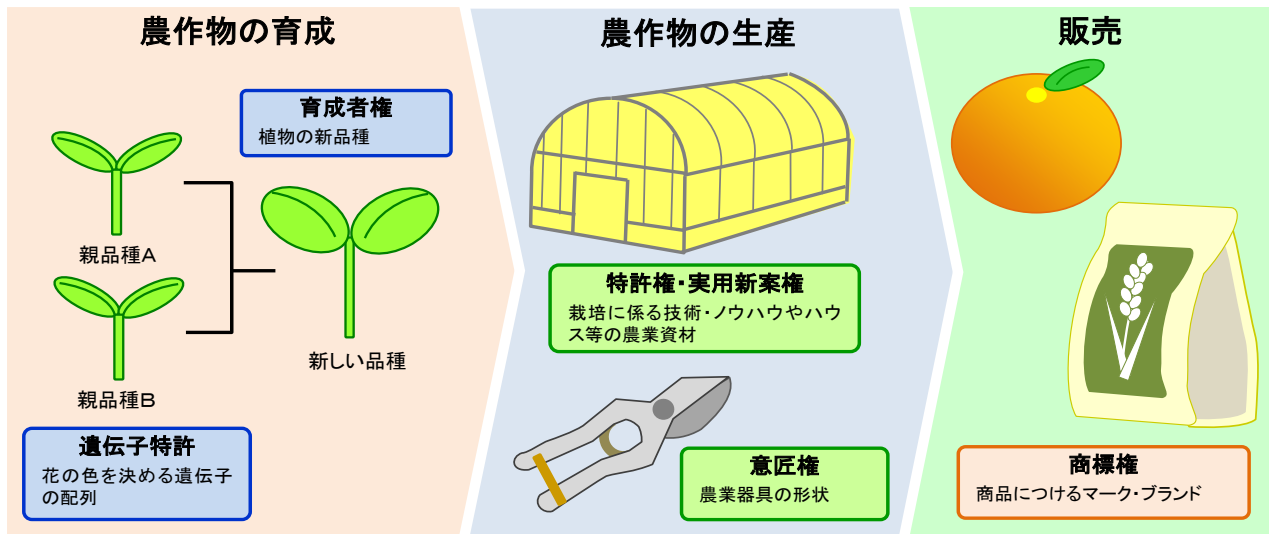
農作物の育成

育成者権
植物の新品種

親品種A

親品種B

新しい品種

遺伝子特許
花の色を決める遺伝子の配列

農作物の生産

特許権・実用新案権
栽培に係る技術・ノウハウやハウス等の農業資材

意匠権
農業器具の形状

販売

商標権
商品につけるマーク・ブランド